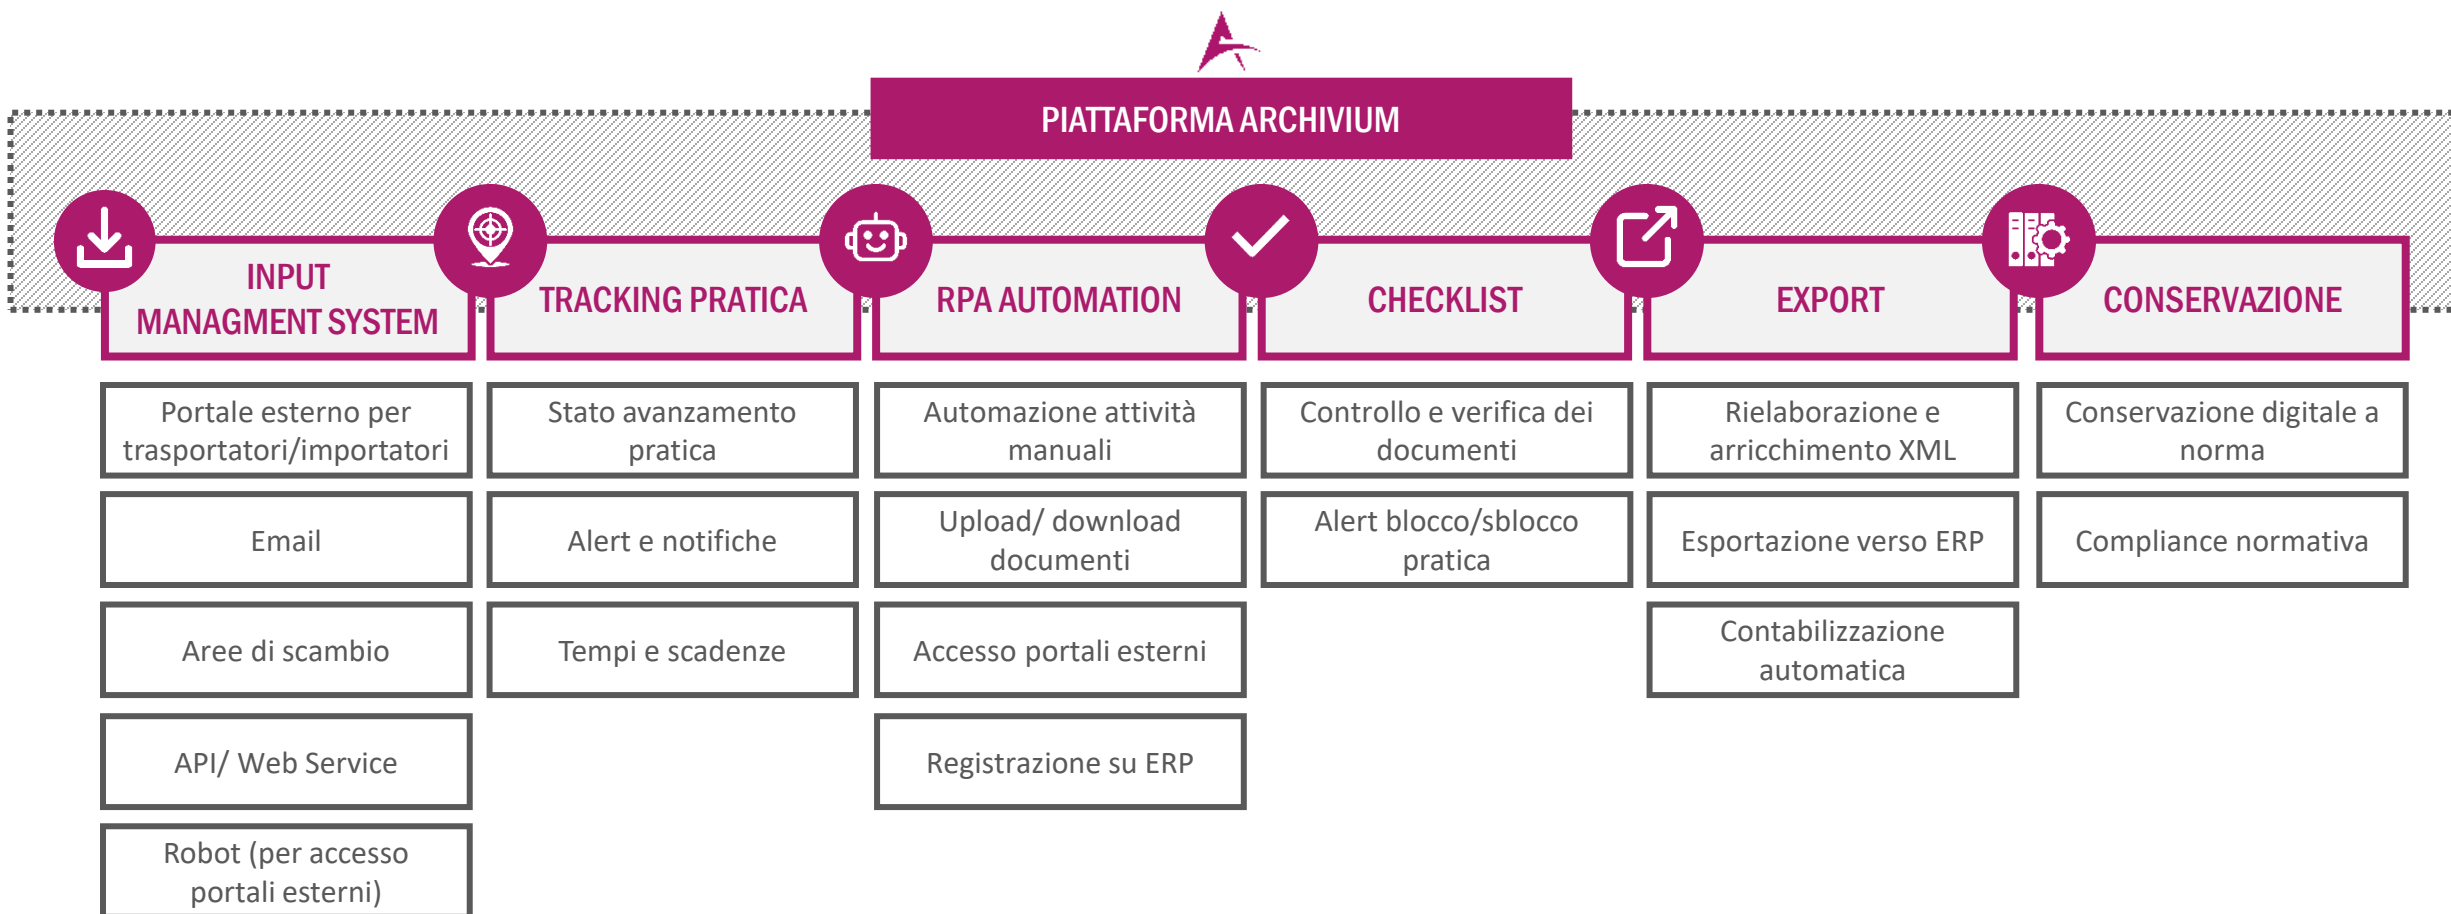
PIATTAFORMA ARCHIVIUM

INPUT MANAGMENT SYSTEM

Portale esterno per trasportatori/importatori

Email

Aree di scambio

API/ Web Service

Robot (per accesso portali esterni)

TRACKING PRATICA

Stato avanzamento pratica

Alert e notifiche

Tempi e scadenze

RPA AUTOMATION

Automazione attività manuali

Upload/ download documenti

Accesso portali esterni

Registrazione su ERP

CHECKLIST

Controllo e verifica dei documenti

Alert blocco/sblocco pratica

EXPORT

Rielaborazione e arricchimento XML

Esportazione verso ERP

Contabilizzazione automatica

CONSERVAZIONE

Conservazione digitale a norma

Compliance normativa